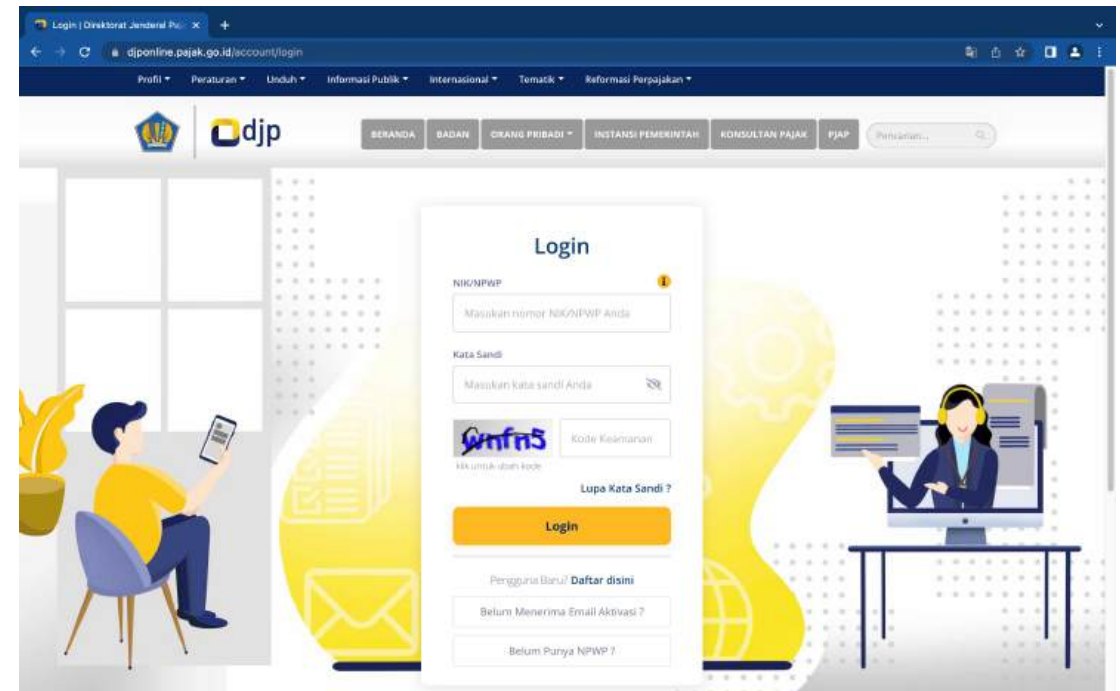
Login | Direktorat Jenderal Paj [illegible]

djponline.pajak.go.id/account/login

Profil ▾ Peraturan ▾ Unduh ▾ Informasi Publik ▾ Internasional ▾ Tematik ▾ Reformasi Perpajakan ▾

djp

BERANDA BADAN ORANG PRIBADI ▾ INSTANSI PEMERINTAH KONSULTAN PAJAK PJAP Pencarian...

Login

NIK/NPWP

Masukkan nomor NIK/NPWP Anda

Kata Sandi

Masukkan kata sandi Anda

wnfn5

Kode Keamanan

Klik untuk ubah kode

Lupa Kata Sandi ?

Login

Pengguna Baru/ Daftar disini

Belum Menerima Email Aktivasi ?

Belum Punya NPWP ?